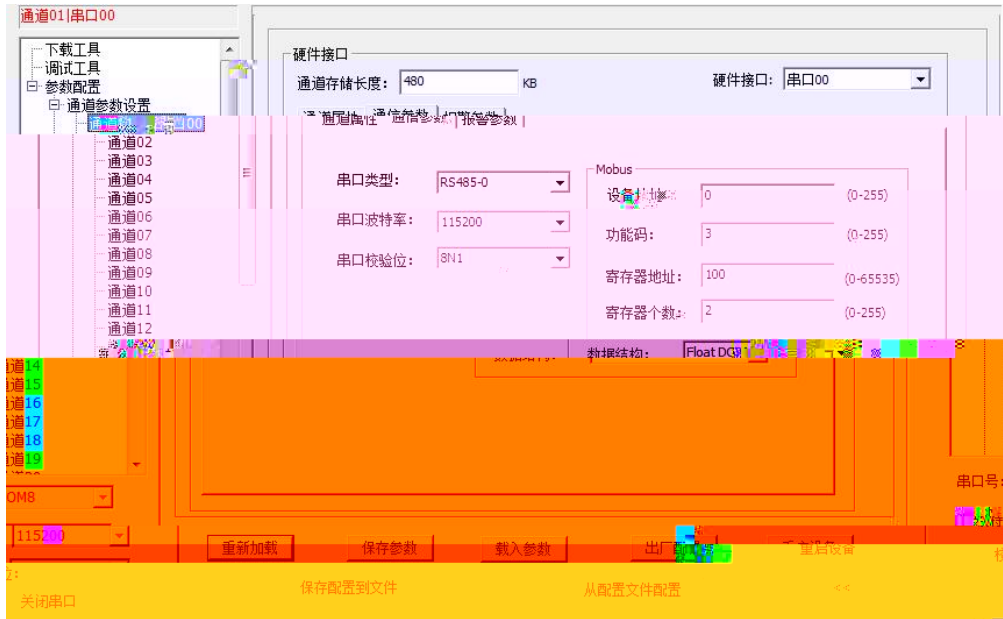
通道01|串口00

下载工具
调试工具
参数配置
通道参数设置
通道01 串口00
通道02
通道03
通道04
通道05
通道06
通道07
通道08
通道09
通道10
通道11
通道12
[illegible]
通道14
通道15
通道16
通道17
通道18
通道19

硬件接口
通道存储长度: 480 KB
硬件接口: 串口00

通道属性 通信参数 报警参数

串口类型: RS485-0
串口波特率: 115200
串口校验位: 8N1

Mobus
设备地址: 0 (0-255)
功能码: 3 (0-255)
寄存器地址: 100 (0-65535)
寄存器个数: 2 (0-255)
数据结构: Float DC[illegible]

数据结构:

OM8
115200

重新加载 保存参数 载入参数 出厂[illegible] 重启设备

串口号:

关闭串口 保存配置到文件 从配置文件配置 <<